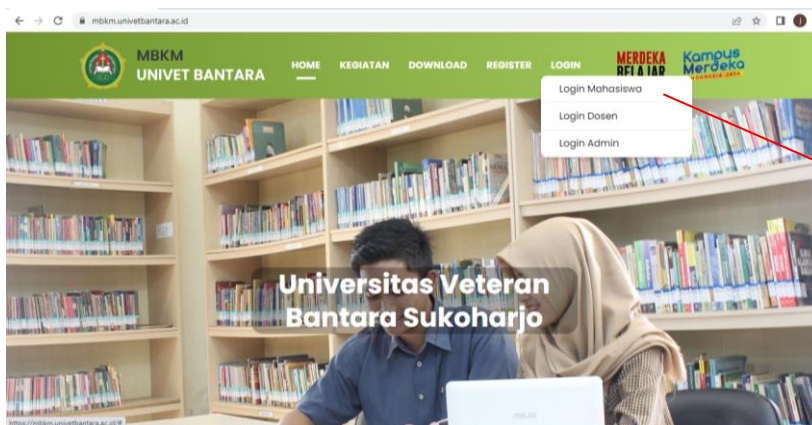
mbkm.univetbantara.ac.id

MBKM
UNIVET BANTARA

HOME
KEGIATAN
DOWNLOAD
REGISTER
LOGIN

MERDEKA BELAJAR
Kampus Merdeka INDONESIA JAYA

Login Mahasiswa
Login Dosen
Login Admin

Universitas Veteran Bantara Sukoharjo

https://mbkm.univetbantara.ac.id/#